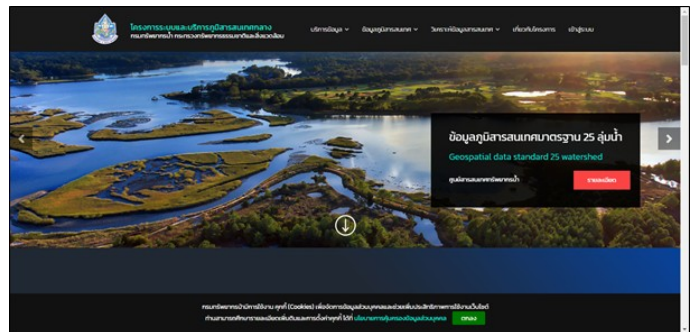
โครงการระบบและบริการภูมิสารสนเทศกลาง
กรมทรัพยากรน้ำ กระทรวงทรัพยากรธรรมชาติและสิ่งแวดล้อม

บริการข้อมูล ∨ ข้อมูลภูมิสารสนเทศ ∨ วิเคราะห์ข้อมูลภูมิสารสนเทศ ∨ เกี่ยวกับโครงการ เข้าสู่ระบบ

ข้อมูลภูมิสารสนเทศมาตรฐาน 25 ลุ่มน้ำ
Geospatial data standard 25 watershed
ศูนย์สารสนเทศทรัพยากรน้ำ
รายละเอียด

กรมทรัพยากรน้ำมีการใช้งาน คุกกี้ (Cookies) เพื่อจัดการข้อมูลส่วนบุคคลและช่วยเพิ่มประสิทธิภาพการใช้งานเว็บไซต์ ท่านสามารถศึกษารายละเอียดเพิ่มเติมและการตั้งค่าคุกกี้ ได้ที่ นโยบายการคุ้มครองข้อมูลส่วนบุคคล
ตกลง